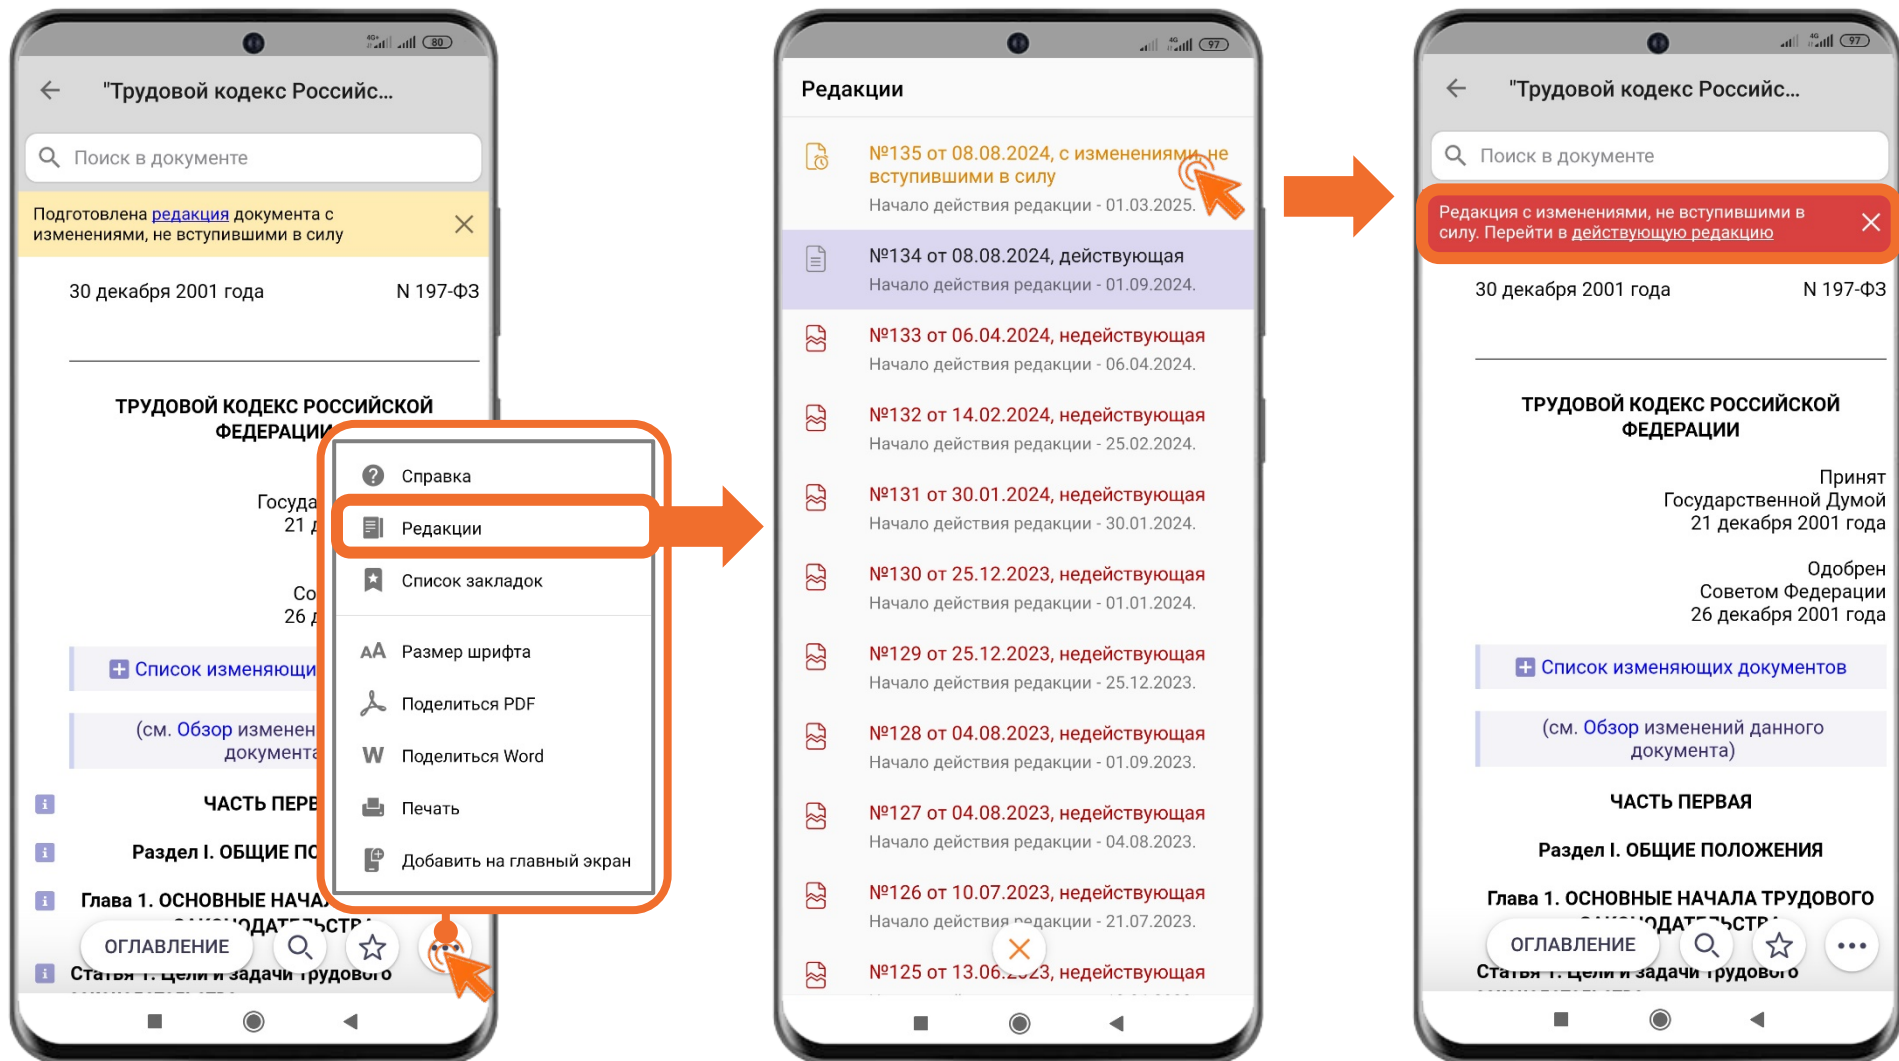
80

"Трудовой кодекс Российс...

Поиск в документе

Подготовлена редакция документа с изменениями, не вступившими в силу

30 декабря 2001 года N 197-ФЗ

ТРУДОВОЙ КОДЕКС РОССИЙСКОЙ ФЕДЕРАЦИИ

Госуда
21 д

Со
26 д

Список изменяющи

(см. Обзор изменен документа

ЧАСТЬ ПЕРВ

Раздел I. ОБЩИЕ П

Глава 1. ОСНОВНЫЕ НАЧА

Статья 1. Цели и задачи трудового

Справка
Редакции
Список закладок
Размер шрифта
Поделиться PDF
Поделиться Word
Печать
Добавить на главный экран

ОГЛАВЛЕНИЕ

97

Редакции

№135 от 08.08.2024, с изменениями, не вступившими в силу
Начало действия редакции - 01.03.2025.

№134 от 08.08.2024, действующая
Начало действия редакции - 01.09.2024.

№133 от 06.04.2024, недействующая
Начало действия редакции - 06.04.2024.

№132 от 14.02.2024, недействующая
Начало действия редакции - 25.02.2024.

№131 от 30.01.2024, недействующая
Начало действия редакции - 30.01.2024.

№130 от 25.12.2023, недействующая
Начало действия редакции - 01.01.2024.

№129 от 25.12.2023, недействующая
Начало действия редакции - 25.12.2023.

№128 от 04.08.2023, недействующая
Начало действия редакции - 01.09.2023.

№127 от 04.08.2023, недействующая
Начало действия редакции - 04.08.2023.

№126 от 10.07.2023, недействующая
Начало действия редакции - 21.07.2023.

№125 от 13.06.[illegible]3, недействующая

97

"Трудовой кодекс Российс...

Поиск в документе

Редакция с изменениями, не вступившими в силу. Перейти в действующую редакцию

30 декабря 2001 года N 197-ФЗ

ТРУДОВОЙ КОДЕКС РОССИЙСКОЙ ФЕДЕРАЦИИ

Принят Государственной Думой 21 декабря 2001 года

Одобрен Советом Федерации 26 декабря 2001 года

Список изменяющих документов

(см. Обзор изменений данного документа)

ЧАСТЬ ПЕРВАЯ

Раздел I. ОБЩИЕ ПОЛОЖЕНИЯ

Глава 1. ОСНОВНЫЕ НАЧАЛА ТРУДОВОГО

ОГЛАВЛЕНИЕ

Статья 1. Цели и задачи трудового